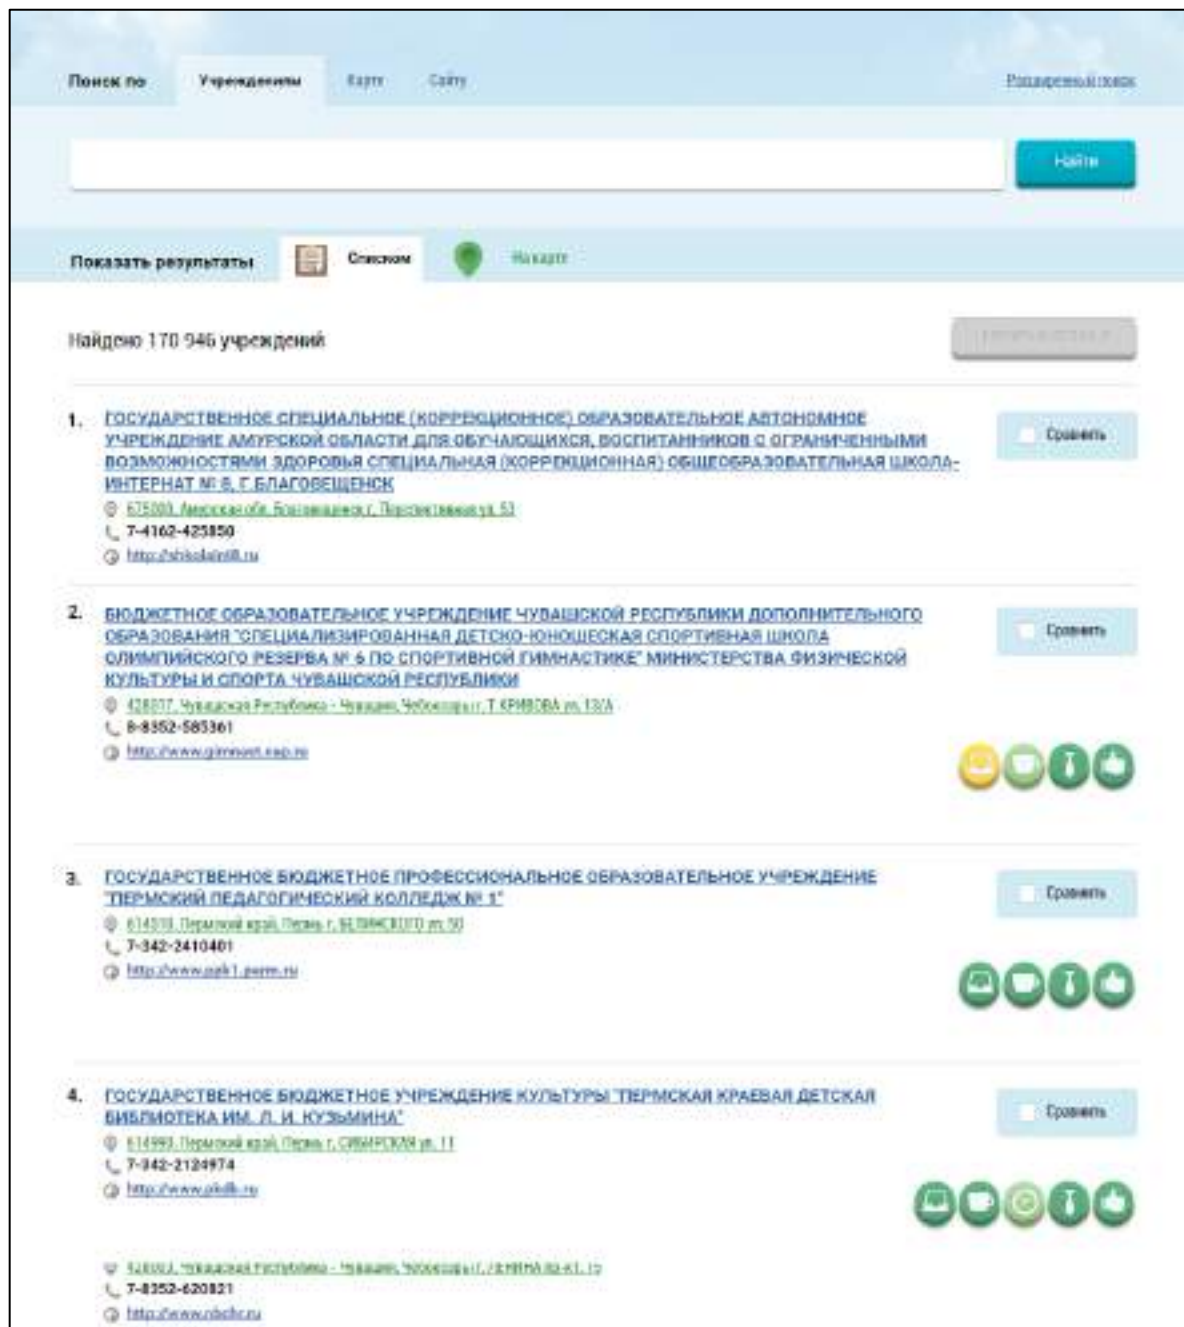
Поиск по Учреждениям Карте Сайту

Расширенный поиск

Найти

Показать результаты Списком На карте

Найдено 170 946 учреждений

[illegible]

1. ГОСУДАРСТВЕННОЕ СПЕЦИАЛЬНОЕ (КОРРЕКЦИОННОЕ) ОБРАЗОВАТЕЛЬНОЕ АВТОНОМНОЕ УЧРЕЖДЕНИЕ АМУРСКОЙ ОБЛАСТИ ДЛЯ ОБУЧАЮЩИХСЯ, ВОСПИТАННИКОВ С ОГРАНИЧЕННЫМИ ВОЗМОЖНОСТЯМИ ЗДОРОВЬЯ СПЕЦИАЛЬНАЯ (КОРРЕКЦИОННАЯ) ОБЩЕОБРАЗОВАТЕЛЬНАЯ ШКОЛА-ИНТЕРНАТ № 8, Г.БЛАГОВЕЩЕНСК

675000, Амурская обл, Благовещенск г, Перспективная ул, 53
7-4162-425850
http://shkolaint8.ru

Сравнить

2. БЮДЖЕТНОЕ ОБРАЗОВАТЕЛЬНОЕ УЧРЕЖДЕНИЕ ЧУВАШСКОЙ РЕСПУБЛИКИ ДОПОЛНИТЕЛЬНОГО ОБРАЗОВАНИЯ "СПЕЦИАЛИЗИРОВАННАЯ ДЕТСКО-ЮНОШЕСКАЯ СПОРТИВНАЯ ШКОЛА ОЛИМПИЙСКОГО РЕЗЕРВА № 6 ПО СПОРТИВНОЙ ГИМНАСТИКЕ" МИНИСТЕРСТВА ФИЗИЧЕСКОЙ КУЛЬТУРЫ И СПОРТА ЧУВАШСКОЙ РЕСПУБЛИКИ

428017, Чувашская Республика - Чувашия, Чебоксары г, Т.КРИВОВА ул, 13/А
8-8352-585361
http://www.gimnast.cap.ru

Сравнить

3. ГОСУДАРСТВЕННОЕ БЮДЖЕТНОЕ ПРОФЕССИОНАЛЬНОЕ ОБРАЗОВАТЕЛЬНОЕ УЧРЕЖДЕНИЕ "ПЕРМСКИЙ ПЕДАГОГИЧЕСКИЙ КОЛЛЕДЖ № 1"

614010, Пермский край, Пермь г, БЕЛИНСКОГО ул, 50
7-342-2410401
http://www.ppk1.perm.ru

Сравнить

4. ГОСУДАРСТВЕННОЕ БЮДЖЕТНОЕ УЧРЕЖДЕНИЕ КУЛЬТУРЫ "ПЕРМСКАЯ КРАЕВАЯ ДЕТСКАЯ БИБЛИОТЕКА ИМ. Л. И. КУЗЬМИНА"

614990, Пермский край, Пермь г, СИБИРСКАЯ ул, 11
7-342-2124974
http://www.pkdb.ru

Сравнить

428003, Чувашская Республика - Чувашия, Чебоксары г, ЛЕНИНА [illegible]
7-8352-620821
http://www.rdshc.ru